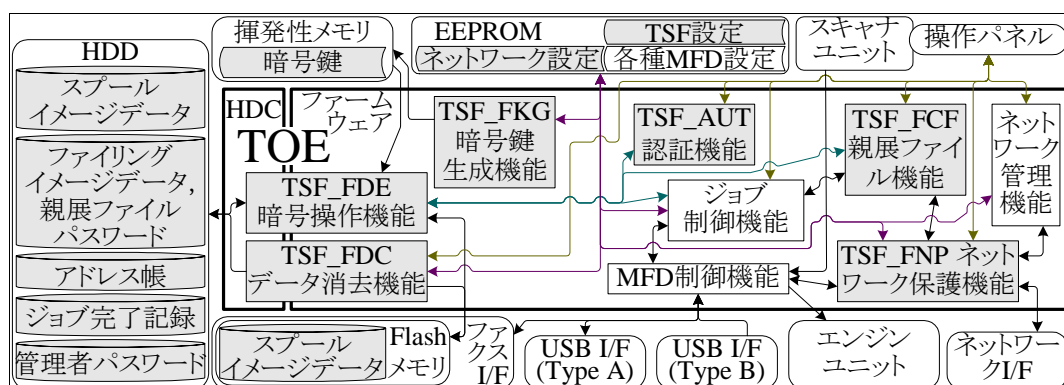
HDD

スプール イメージデータ

ファイリング イメージデータ, 親展ファイル パスワード

アドレス帳

ジョブ完了記録

管理者パスワード

揮発性メモリ

暗号鍵

EEPROM

TSF設定

ネットワーク設定

各種MFD設定

スキャナ ユニット

操作パネル

HDC

ファーム ウェア

TOE

TSF_FKG 暗号鍵 生成機能

TSF_AUT 認証機能

TSF_FCF 親展ファイル機能

ネット ワーク 管理 機能

TSF_FDE 暗号操作機能

ジョブ 制御機能

TSF_FDC データ消去機能

MFD制御機能

TSF_FNP ネットワーク保護機能

スプール イメージデータ

Flash メモリ

ファクス I/F

USB I/F (Type A)

USB I/F (Type B)

エンジン ユニット

ネットワークI/F